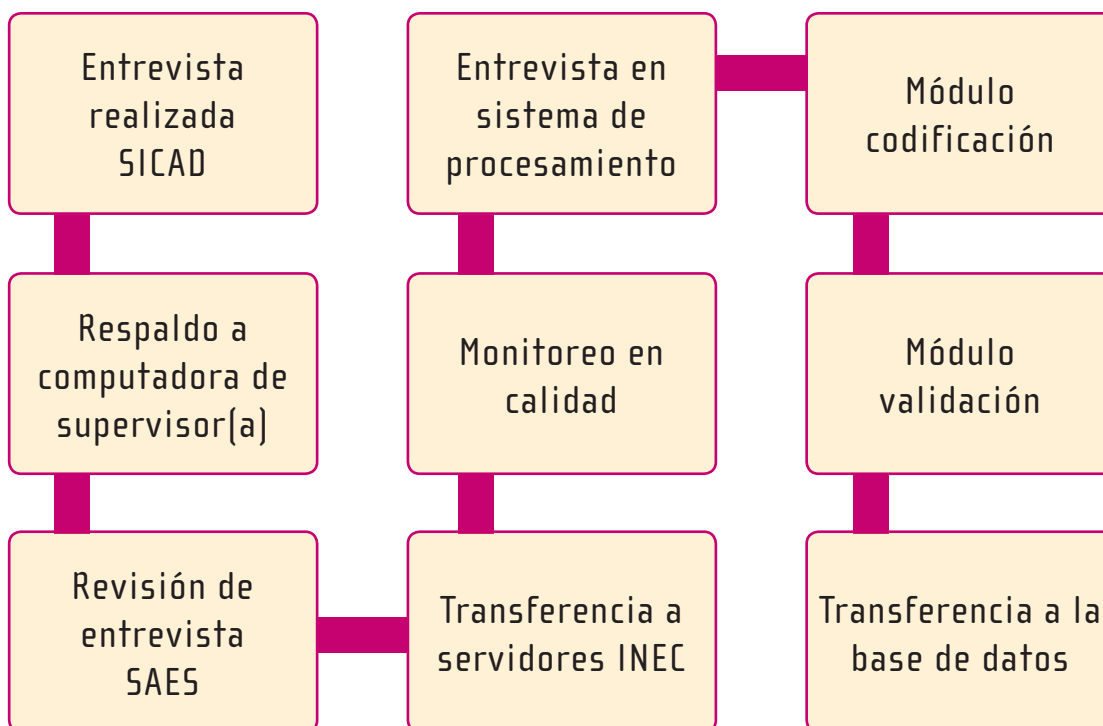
Entrevista realizada SICAD

Respaldo a computadora de supervisor(a)

Revisión de entrevista SAES

Transferencia a servidores INEC

Monitoreo en calidad

Entrevista en sistema de procesamiento

Módulo codificación

Módulo validación

Transferencia a la base de datos